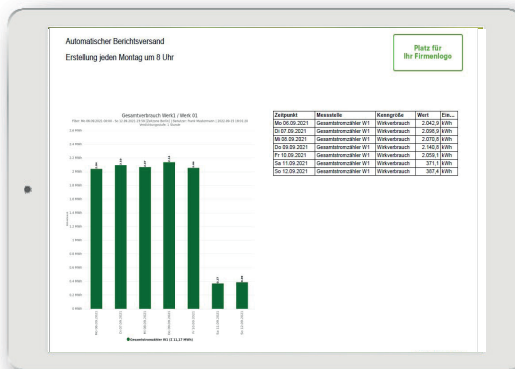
Automatischer Berichtsversand

Erstellung jeden Montag um 8 Uhr

Platz für Ihr Firmenlogo

Gesamtverbrauch Werk1 / Werk 01

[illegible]

| Zeitpunkt | Messstelle | Kenngröße | Wert | Ein... |
|---|---|---|---|---|
| Mo 06.09.2021 | Gesamtstromzähler W1 | Wirkverbrauch | 2.042,9 | kWh |
| Di 07.09.2021 | Gesamtstromzähler W1 | Wirkverbrauch | 2.098,9 | kWh |
| Mi 08.09.2021 | Gesamtstromzähler W1 | Wirkverbrauch | 2.070,5 | kWh |
| Do 09.09.2021 | Gesamtstromzähler W1 | Wirkverbrauch | 2.140,8 | kWh |
| Fr 10.09.2021 | Gesamtstromzähler W1 | Wirkverbrauch | 2.059,1 | kWh |
| Sa 11.09.2021 | Gesamtstromzähler W1 | Wirkverbrauch | 371,1 | kWh |
| So 12.09.2021 | Gesamtstromzähler W1 | Wirkverbrauch | 387,4 | kWh |

Gesamtstromzähler W1 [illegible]